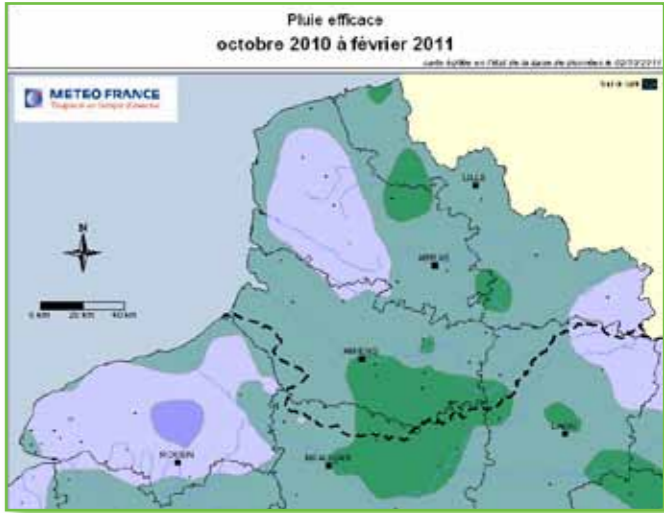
Pluie efficace
octobre 2010 à février 2011

carte établie en l'état de la base de données le 02/03/2011

METEO FRANCE
Toujours un temps d'avance

N

0 km 20 km 40 km

LILLE

ARRAS

AMIENS

ROUEN

BEAUVAIS

LAON

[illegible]